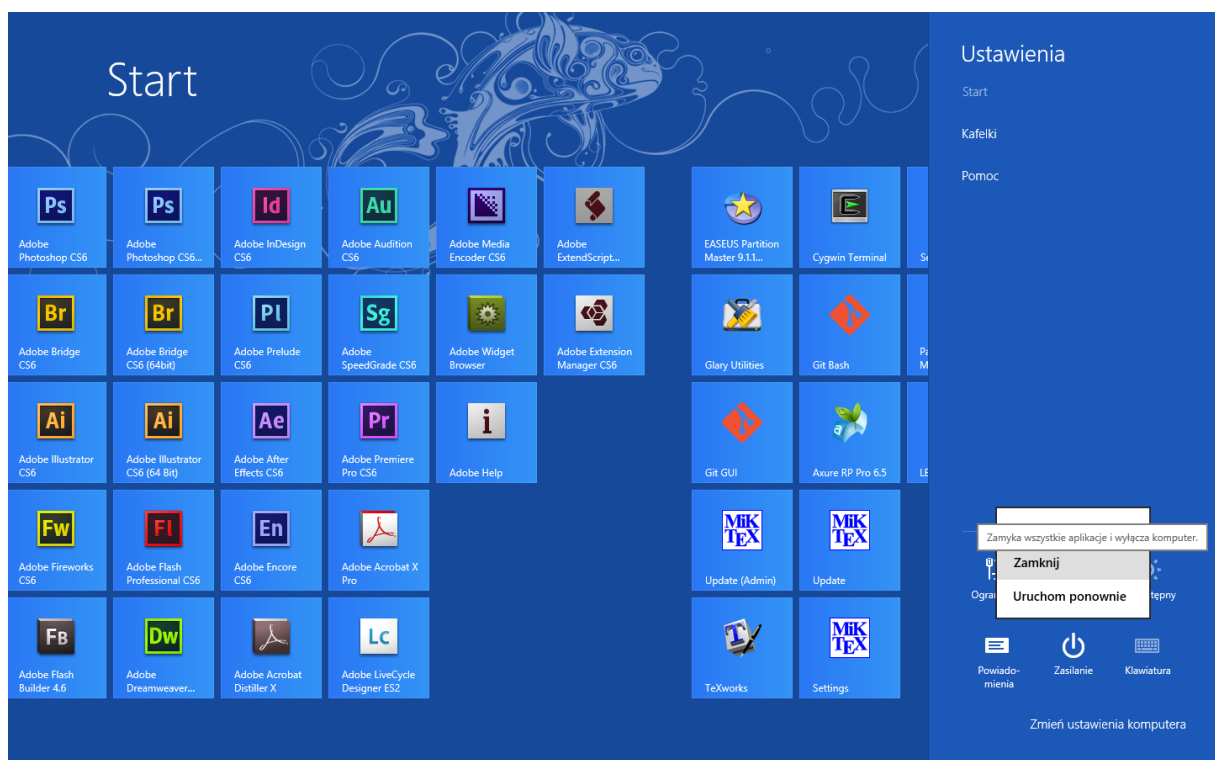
Start

Ps
Adobe Photoshop CS6

Ps
Adobe Photoshop CS6...

Id
Adobe InDesign CS6

Au
Adobe Audition CS6

Adobe Media Encoder CS6

Adobe ExtendScript...

EASEUS Partition Master 9.1.1...

Cygwin Terminal

Se

Br
Adobe Bridge CS6

Br
Adobe Bridge CS6 (64bit)

Pl
Adobe Prelude CS6

Sg
Adobe SpeedGrade CS6

Adobe Widget Browser

Adobe Extension Manager CS6

Glary Utilities

Git Bash

Pa
M

Ai
Adobe Illustrator CS6

Ai
Adobe Illustrator CS6 (64 Bit)

Ae
Adobe After Effects CS6

Pr
Adobe Premiere Pro CS6

i
Adobe Help

Git GUI

Axure RP Pro 6.5

LE

Fw
Adobe Fireworks CS6

Fl
Adobe Flash Professional CS6

En
Adobe Encore CS6

Adobe Acrobat X Pro

MiKTEX
Update (Admin)

MiKTEX
Update

Fb
Adobe Flash Builder 4.6

Dw
Adobe Dreamweaver...

Adobe Acrobat Distiller X

Lc
Adobe LiveCycle Designer ES2

TeXworks

MiKTEX
Settings

Ustawienia

Start

Kafelki

Pomoc

Zamyka wszystkie aplikacje i wyłącza komputer.

Zamknij

Uruchom ponownie

Ogra

tępny

Powiadomienia

Zasilanie

Klawiatura

Zmień ustawienia komputera